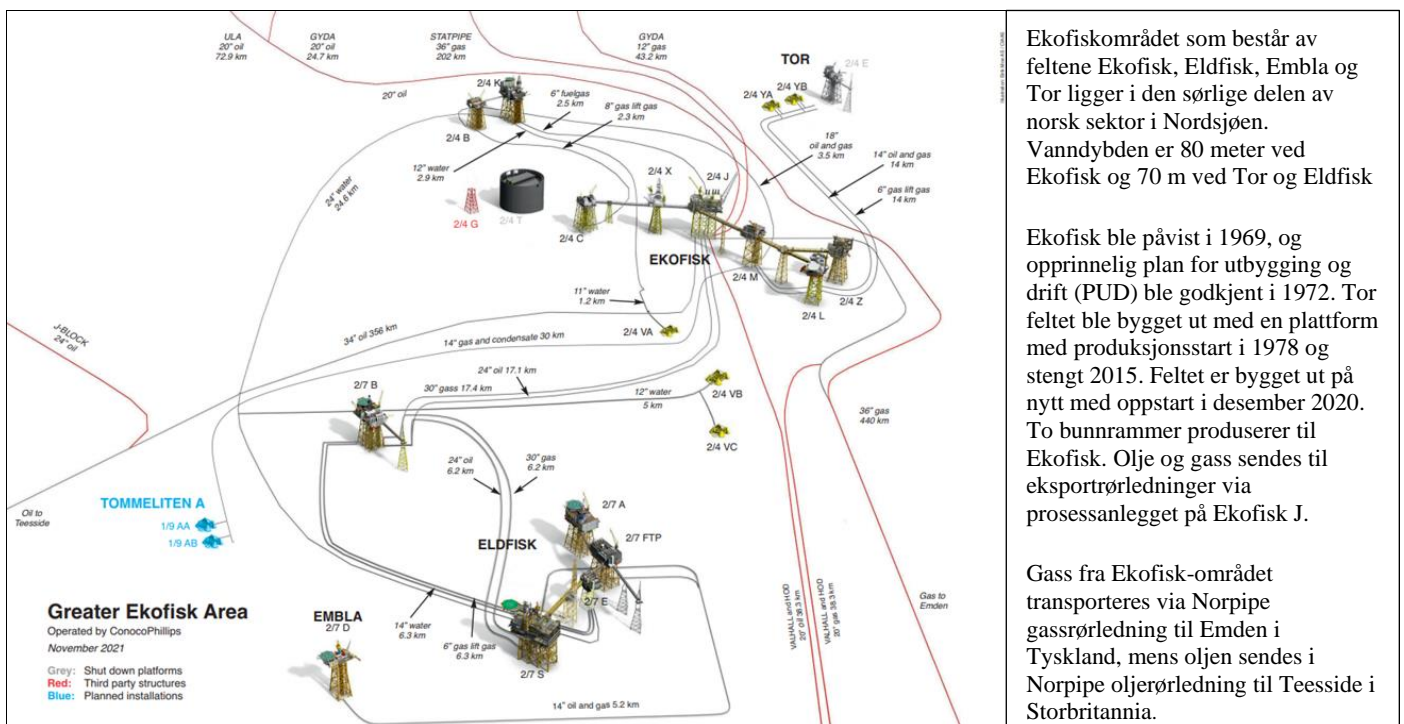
ULA
20" oil
72.9 km

GYDA
20" oil
24.7 km

STATPIPE
36" gas
202 km

GYDA
12" gas
43.2 km

TOR
2/4 E
2/4 YA
2/4 YB

20" oil
2/4 K
2/4 B
6" fuelgas
2.5 km
8" gas lift gas
2.3 km

18" oil and gas
3.5 km
14" oil and gas
14 km
6" gas lift gas
14 km

12" water
2.9 km
24" water
24.6 km
2/4 G
2/4 T
2/4 C
2/4 X
2/4 J
EKOFISK
2/4 M
2/4 Z
2/4 L

11" water
1.2 km
2/4 VA
J-BLOCK
24" oil
34" oil 356 km
14" gas and condensate 30 km

2/7 B
24" oil 17.1 km
30" gass 17.4 km
12" water
5 km
2/4 VB
2/4 VC
36" gas
440 km

24" oil
6.2 km
30" gas
6.2 km

Oil to Teesside
TOMMELITEN A
1/9 AA
1/9 AB

ELDFISK
2/7 A
2/7 FTP
2/7 E

VALHALL and HOD
20" oil 36.3 km
VALHALL and HOD
20" gas 38.3 km
Gas to Emden

Greater Ekofisk Area
Operated by ConocoPhillips
November 2021
Grey: Shut down platforms
Red: Third party structures
Blue: Planned installations

EMBLA
2/7 D
14" water
6.3 km
6" gas lift gas
6.3 km
2/7 S
14" oil and gas 5.2 km

Ekofiskområdet som består av feltene Ekofisk, Eldfisk, Embla og Tor ligger i den sørlige delen av norsk sektor i Nordsjøen. Vanndybden er 80 meter ved Ekofisk og 70 m ved Tor og Eldfisk

Ekofisk ble påvist i 1969, og opprinnelig plan for utbygging og drift (PUD) ble godkjent i 1972. Tor feltet ble bygget ut med en plattform med produksjonsstart i 1978 og stengt 2015. Feltet er bygget ut på nytt med oppstart i desember 2020. To bunnrammer produserer til Ekofisk. Olje og gass sendes til eksportrørledninger via prosessanlegget på Ekofisk J.

Gass fra Ekofisk-området transporteres via Norpipe gassrørledning til Emden i Tyskland, mens oljen sendes i Norpipe oljerørledning til Teesside i Storbritannia.